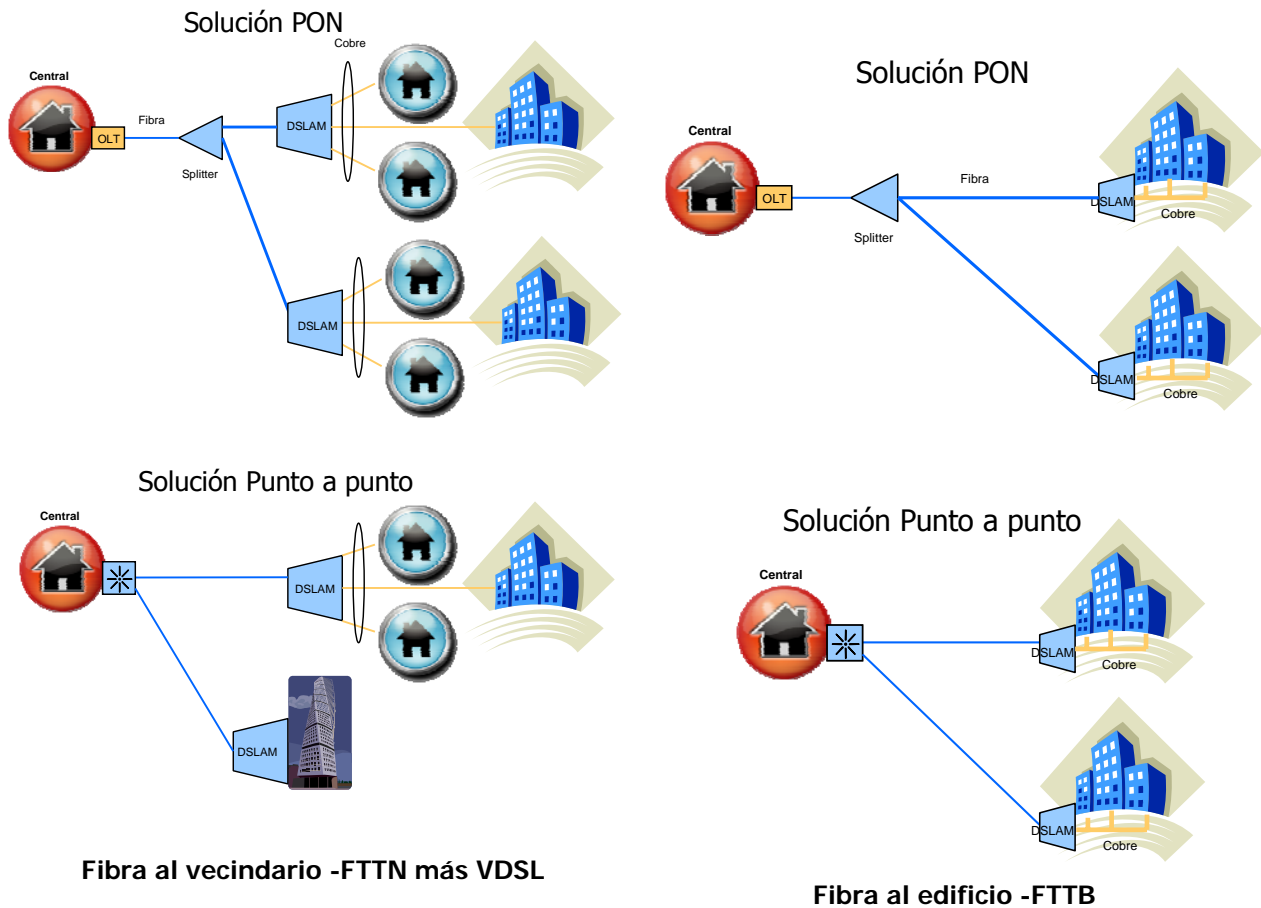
Solución PON

Cobre

Central

OLT

Fibra

Splitter

DSLAM

DSLAM

Solución PON

Central

OLT

Fibra

Splitter

DSLAM

Cobre

DSLAM

Cobre

Solución Punto a punto

Central

DSLAM

DSLAM

Fibra al vecindario -FTTN más VDSL

Solución Punto a punto

Central

DSLAM

Cobre

DSLAM

Cobre

Fibra al edificio -FTTB